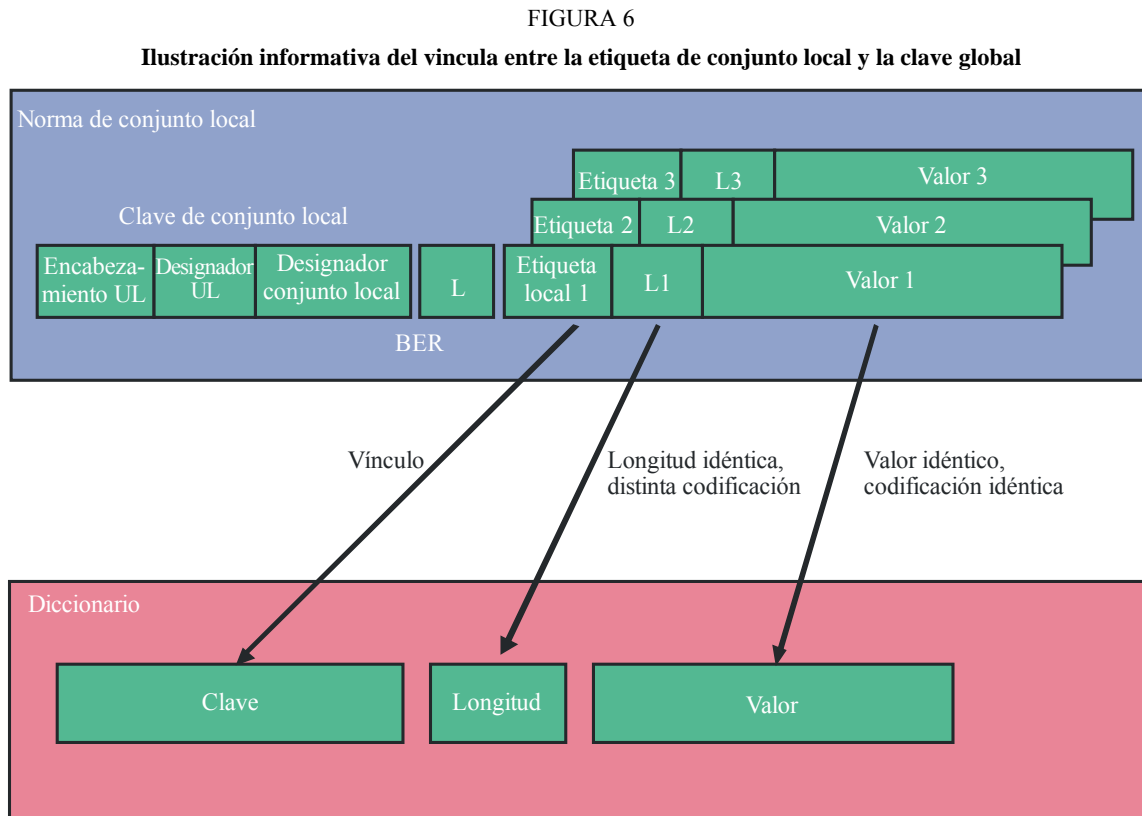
FIGURA 6

**Ilustración informativa del vincula entre la etiqueta de conjunto local y la clave global**

Norma de conjunto local

Clave de conjunto local

| Encabezamiento UL | Designador UL | Designador conjunto local | L |
|---|---|---|---|

| Etiqueta 3 | L3 | Valor 3 |
|---|---|---|
| Etiqueta 2 | L2 | Valor 2 |
| Etiqueta local 1 | L1 | Valor 1 |

BER

Vínculo

Longitud idéntica, distinta codificación

Valor idéntico, codificación idéntica

Diccionario

| Clave | Longitud | Valor |
|---|---|---|